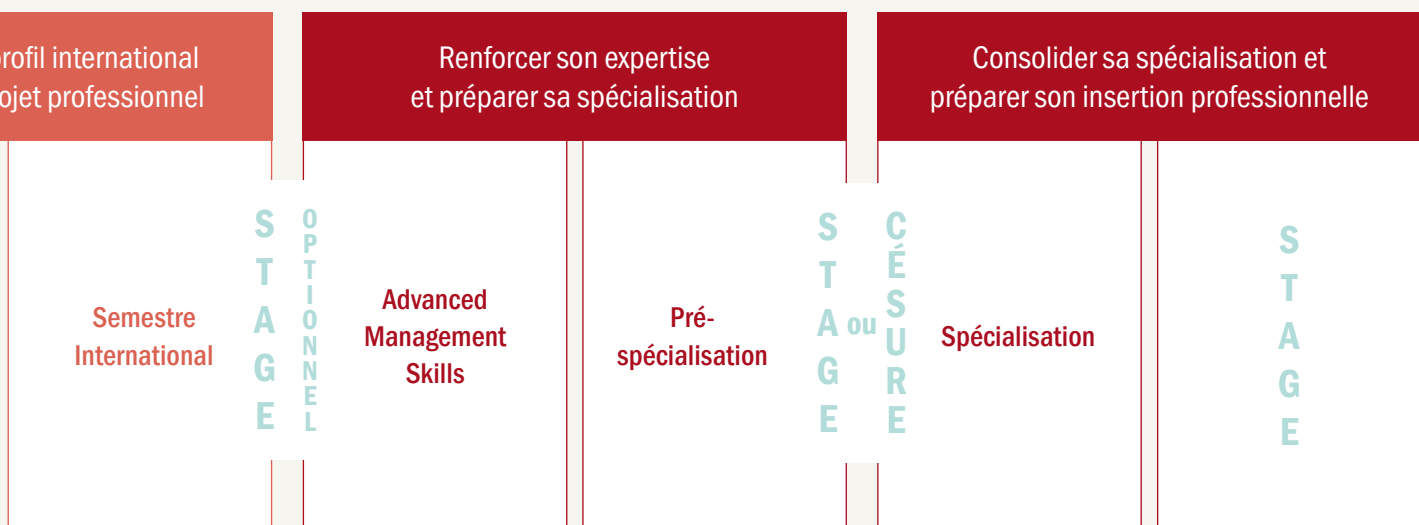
rofil international
ojet professionnel

Renforcer son expertise et préparer sa spécialisation

Consolider sa spécialisation et préparer son insertion professionnelle

Semestre International

STAGE OPTIONNEL

Advanced Management Skills

Pré-spécialisation

STAGE ou CÉSURE

Spécialisation

STAGE